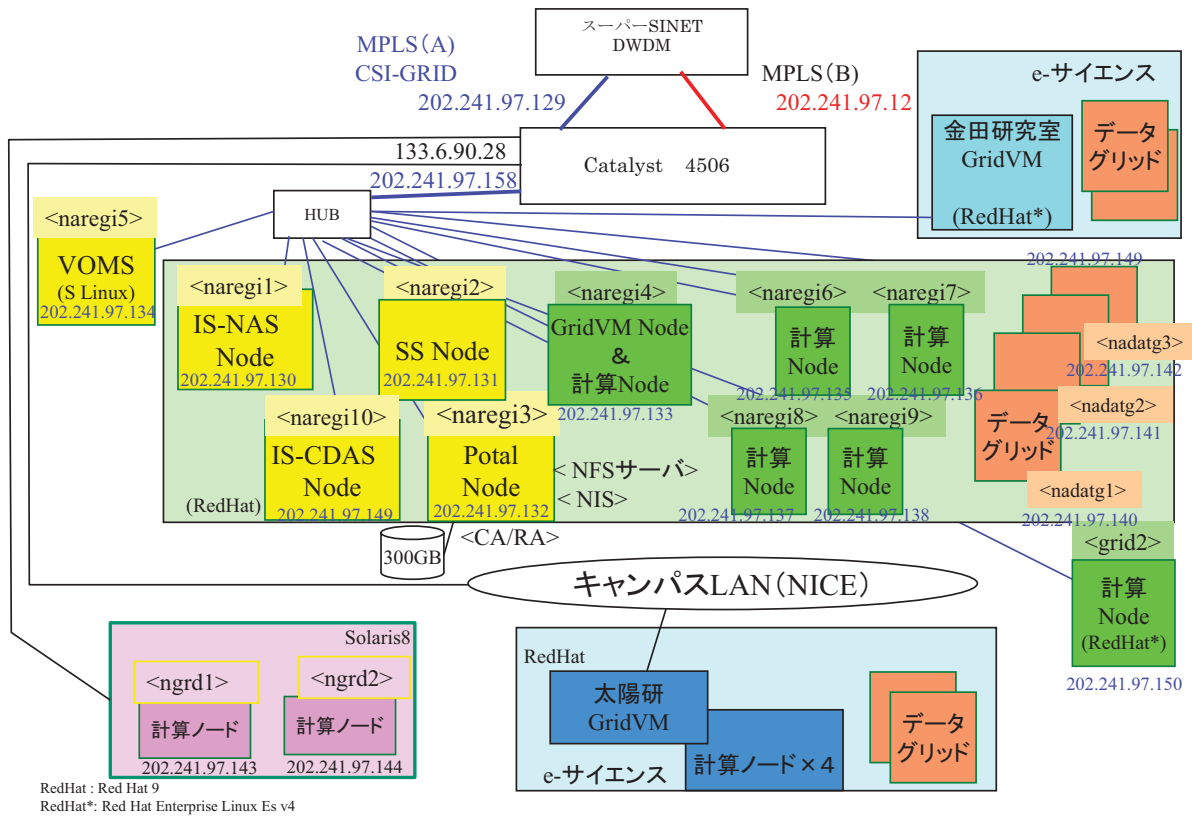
スーパーSINET
DWDM

MPLS（A）
CSI-GRID
202.241.97.129

MPLS（B）
202.241.97.12

e-サイエンス
金田研究室
GridVM
(RedHat*)
データ
グリッド

133.6.90.28
202.241.97.158
Catalyst 4506

HUB

<naregi5>
VOMS
(S Linux)
202.241.97.134

<naregi1>
IS-NAS
Node
202.241.97.130

<naregi2>
SS Node
202.241.97.131

<naregi4>
GridVM Node
&
計算Node
202.241.97.133

<naregi6>
計算
Node
202.241.97.135

<naregi7>
計算
Node
202.241.97.136

202.241.97.149
<nadatg3>
202.241.97.142
データ
グリッド
<nadatg2>
202.241.97.141
<nadatg1>
202.241.97.140

<naregi10>
IS-CDAS
Node
202.241.97.149

<naregi3>
Potal
Node
202.241.97.132

< NFSサーバ>
< NIS>

<naregi8>
計算
Node
202.241.97.137

<naregi9>
計算
Node
202.241.97.138

(RedHat)

300GB
<CA/RA>

<grid2>
計算
Node
(RedHat*)
202.241.97.150

キャンパスLAN（NICE）

Solaris8
<ngrd1>
計算ノード
202.241.97.143
<ngrd2>
計算ノード
202.241.97.144

RedHat
太陽研
GridVM
計算ノード×４
データ
グリッド
e-サイエンス

RedHat : Red Hat 9
RedHat*: Red Hat Enterprise Linux Es v4